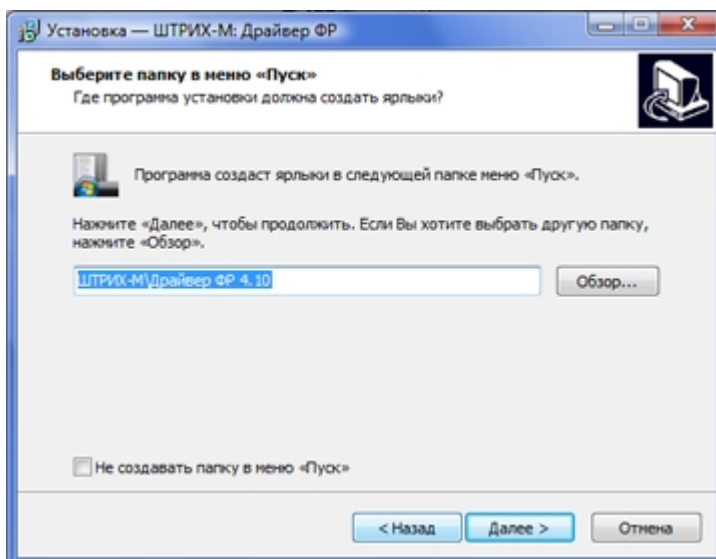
Установка — ШТРИХ-М: Драйвер ФР

Выберите папку в меню «Пуск»
Где программа установки должна создать ярлыки?

Программа создаст ярлыки в следующей папке меню «Пуск».

Нажмите «Далее», чтобы продолжить. Если Вы хотите выбрать другую папку, нажмите «Обзор».

ШТРИХ-М\Драйвер ФР 4.10

Обзор...

Не создавать папку в меню «Пуск»

< Назад

Далее >

Отмена